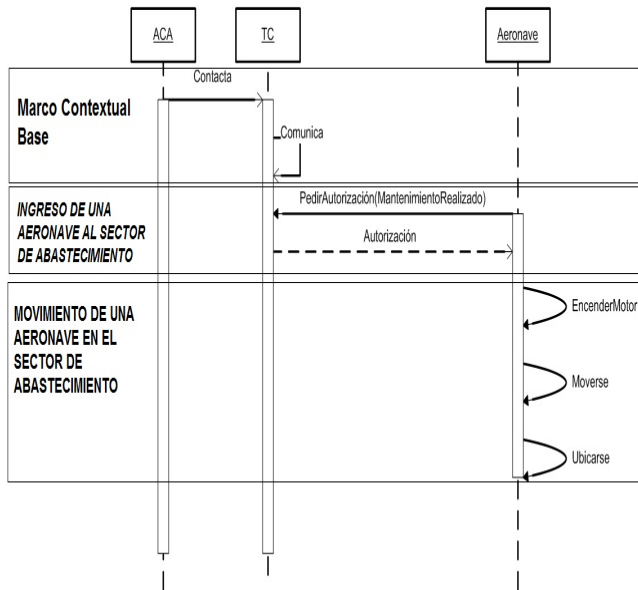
ACA

TC

Aeronave

Contacta

Marco Contextual Base

Comunica

PedirAutorización(MantenimientoRealizado)

INGRESO DE UNA AERONAVE AL SECTOR DE ABASTECIMIENTO

Autorización

MOVIMIENTO DE UNA AERONAVE EN EL SECTOR DE ABASTECIMIENTO

EncenderMotor

Moverse

Ubicarse